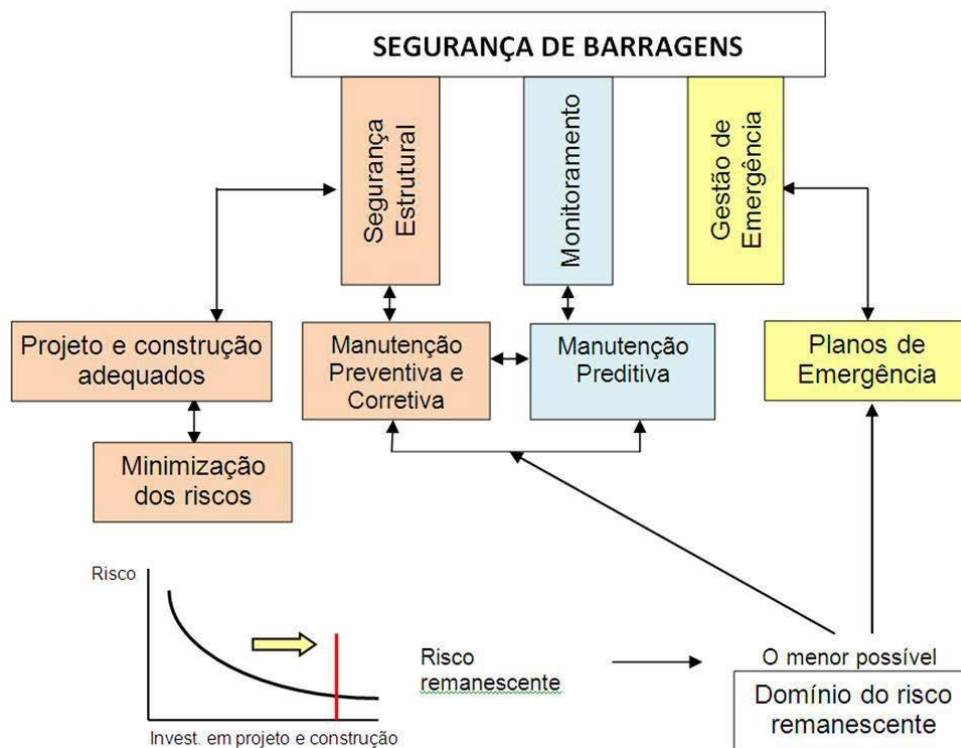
SEGURANÇA DE BARRAGENS

Segurança Estrutural

Monitoramento

Gestão de Emergência

Projeto e construção adequados

Manutenção Preventiva e Corretiva

Manutenção Preditiva

Planos de Emergência

Minimização dos riscos

Risco

Invest. em projeto e construção

Risco remanescente

O menor possível

Domínio do risco remanescente